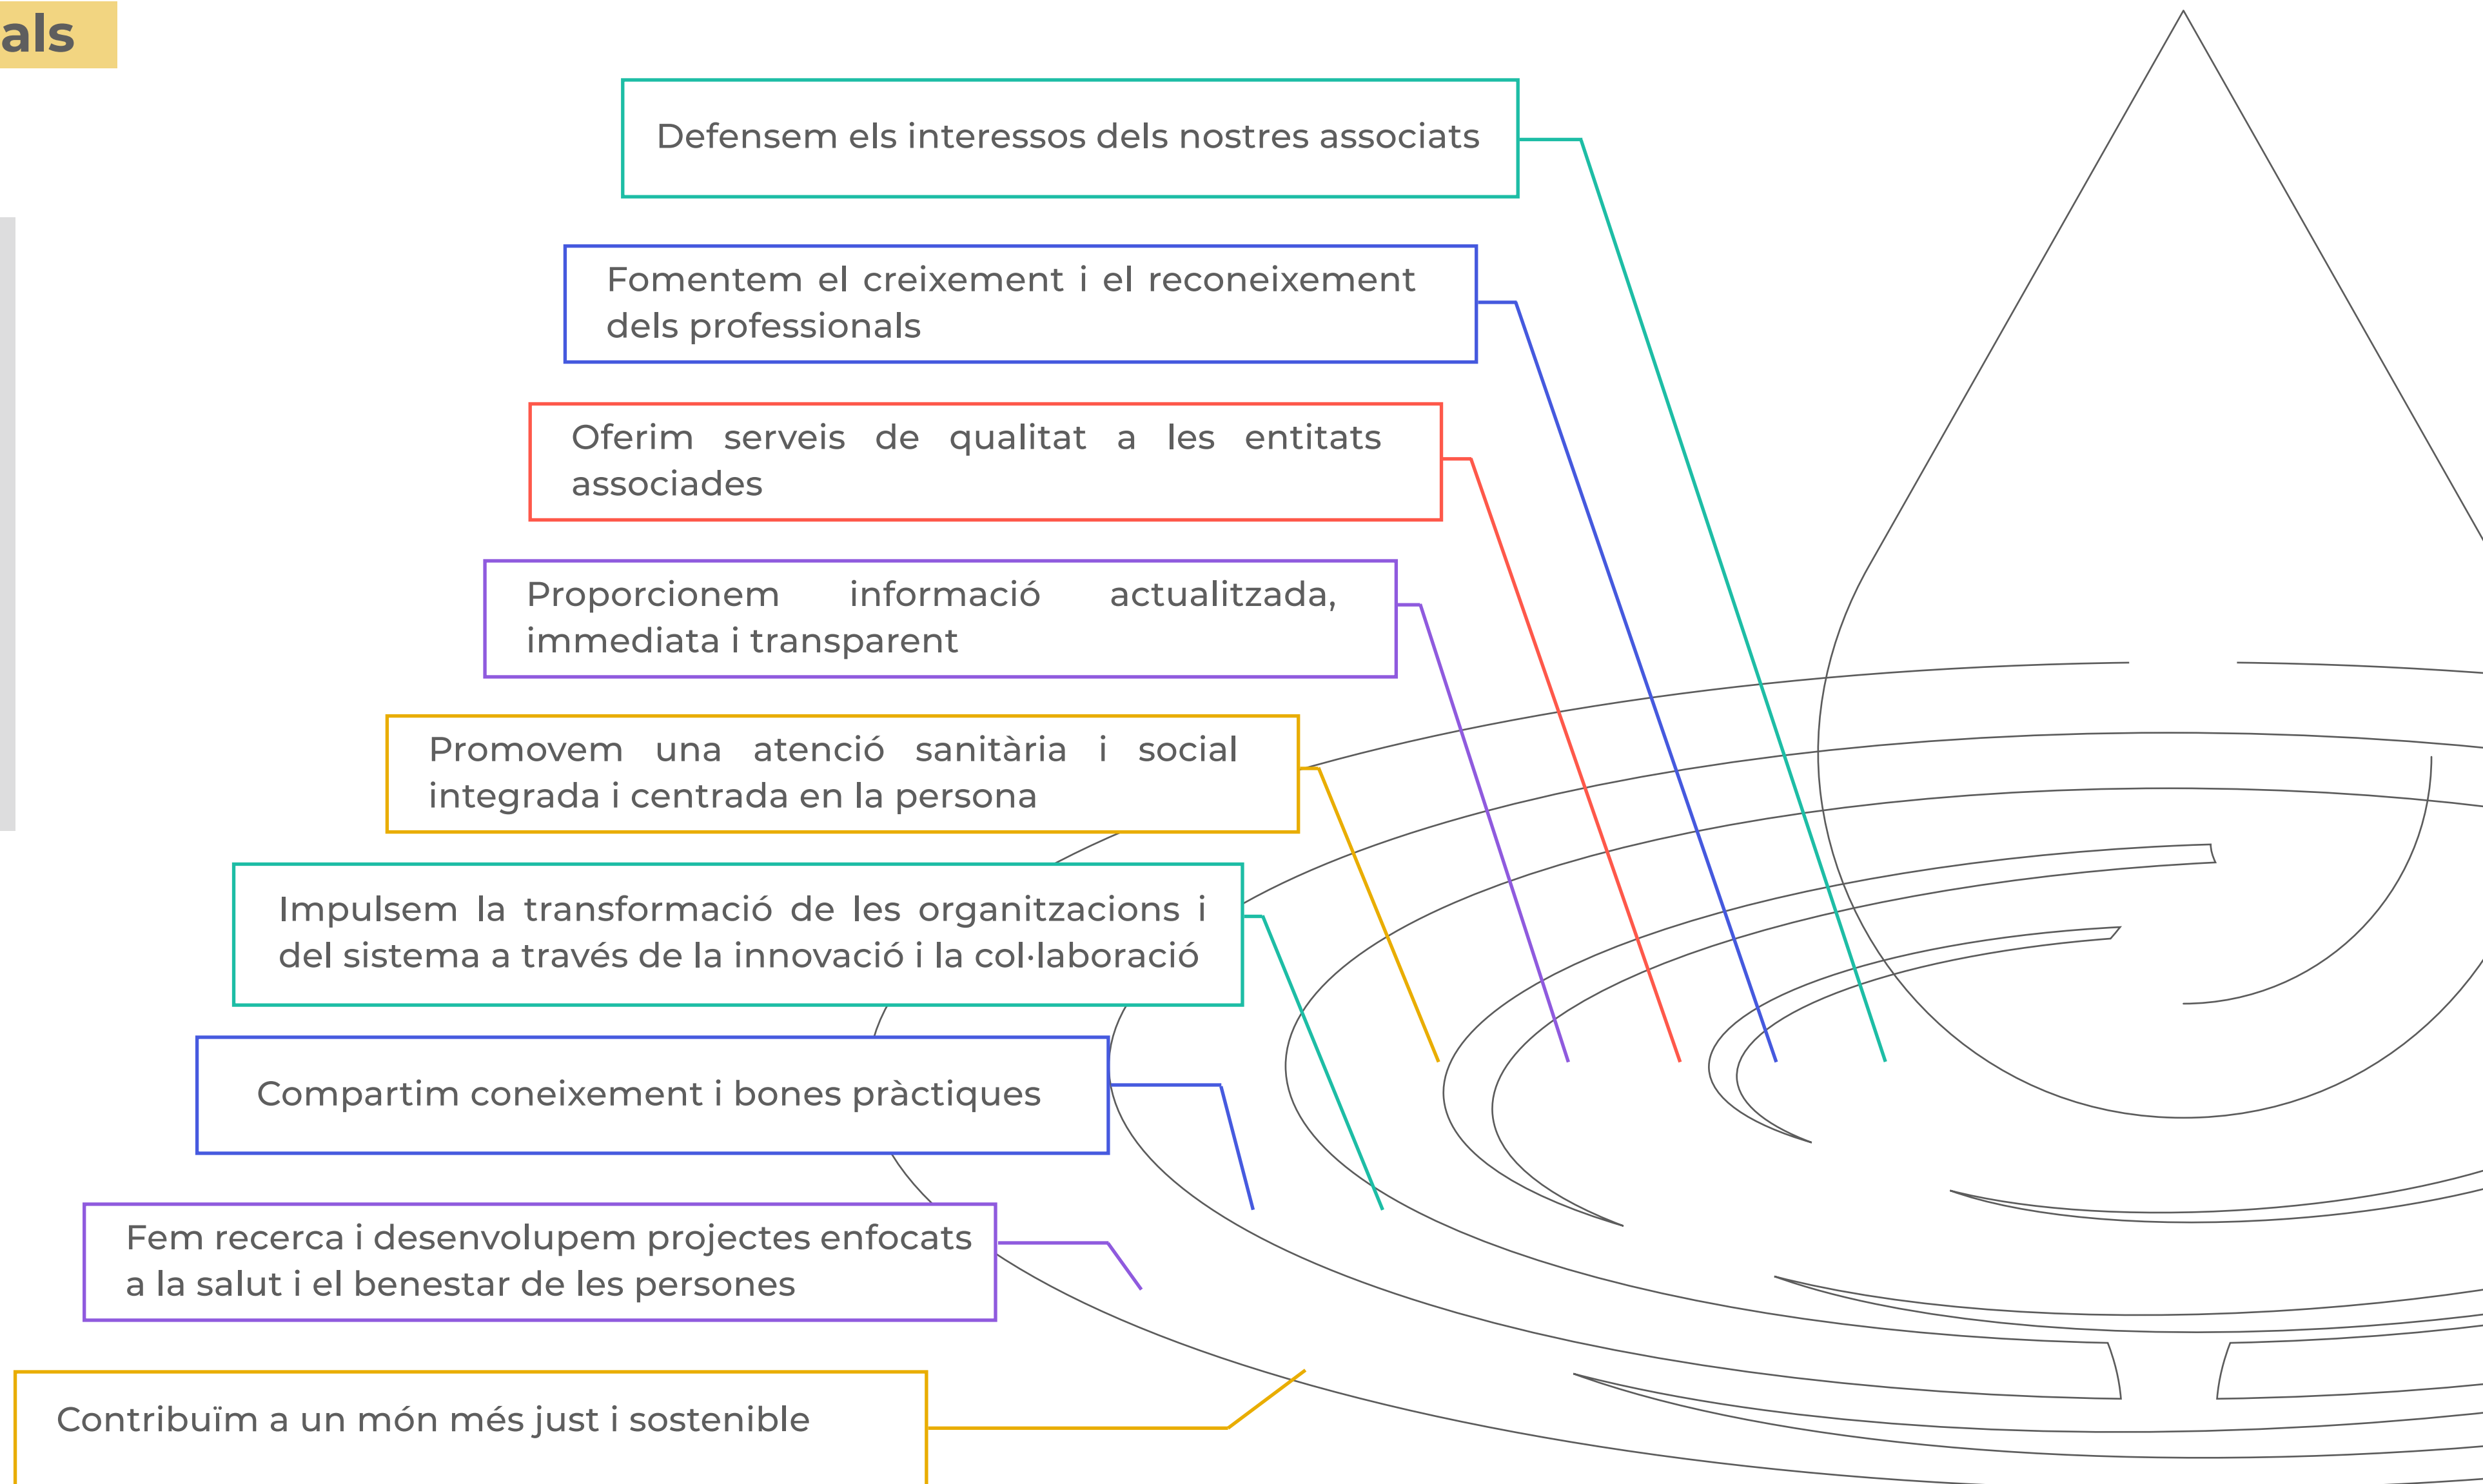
als

Defensem els interessos dels nostres associats

Fomentem el creixement i el reconeixement dels professionals

Oferim serveis de qualitat a les entitats associades

Proporcionem informació actualitzada, immediata i transparent

Promovem una atenció sanitària i social integrada i centrada en la persona

Impulsem la transformació de les organitzacions i del sistema a través de la innovació i la col·laboració

Compartim coneixement i bones pràctiques

Fem recerca i desenvolupem projectes enfocats a la salut i el benestar de les persones

Contribuïm a un món més just i sostenible